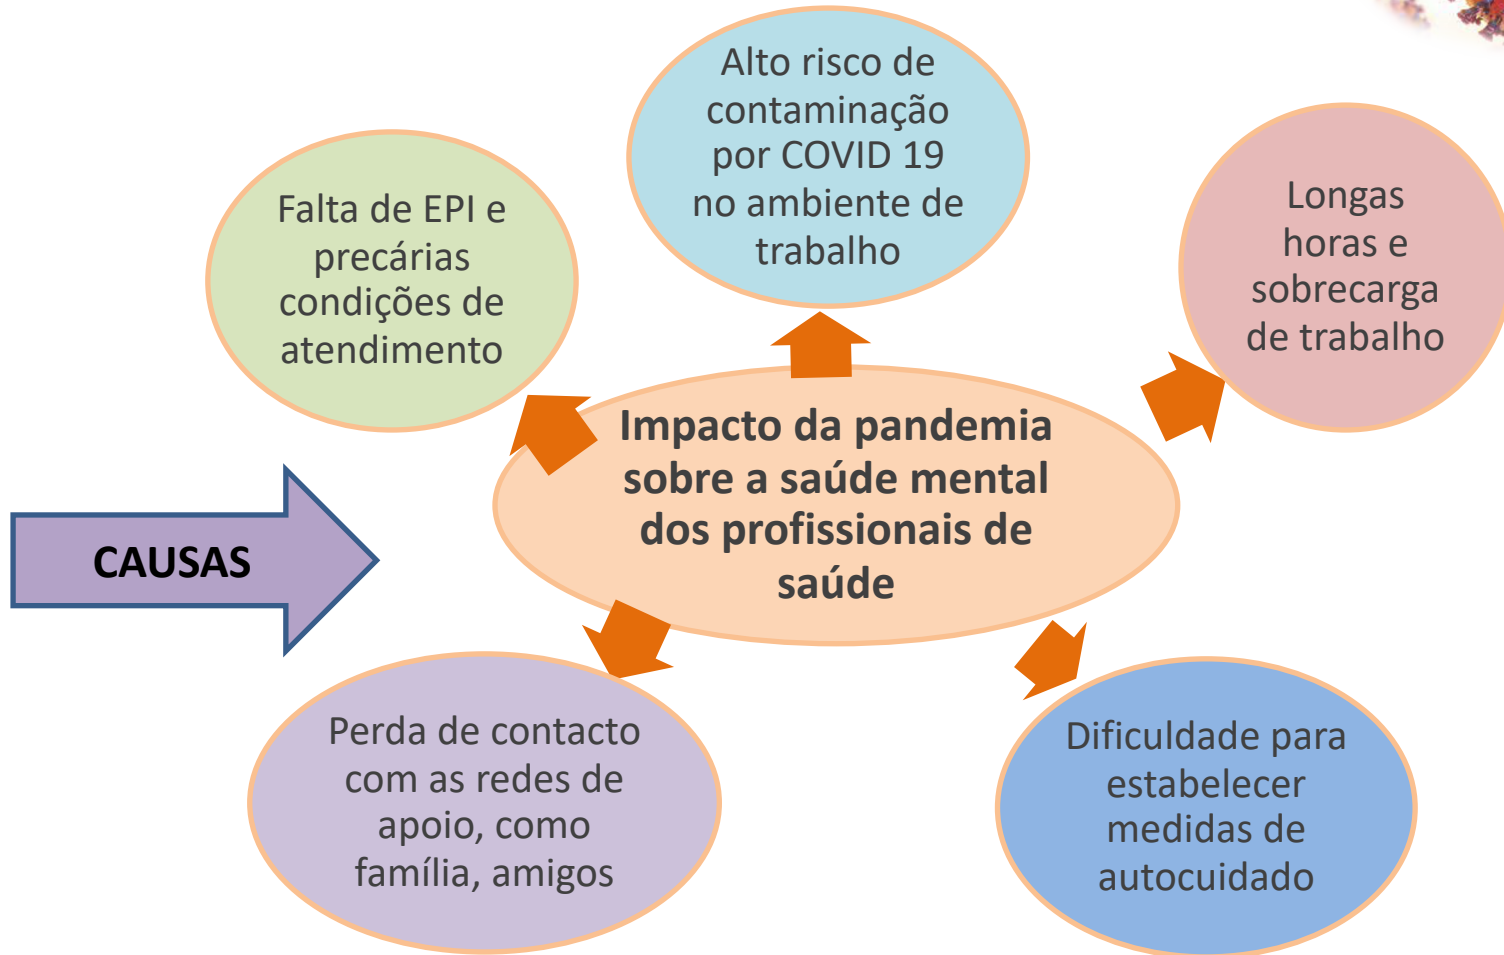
Alto risco de contaminação por COVID 19 no ambiente de trabalho

Falta de EPI e precárias condições de atendimento

Longas horas e sobrecarga de trabalho

CAUSAS

Impacto da pandemia sobre a saúde mental dos profissionais de saúde

Perda de contacto com as redes de apoio, como família, amigos

Dificuldade para estabelecer medidas de autocuidado